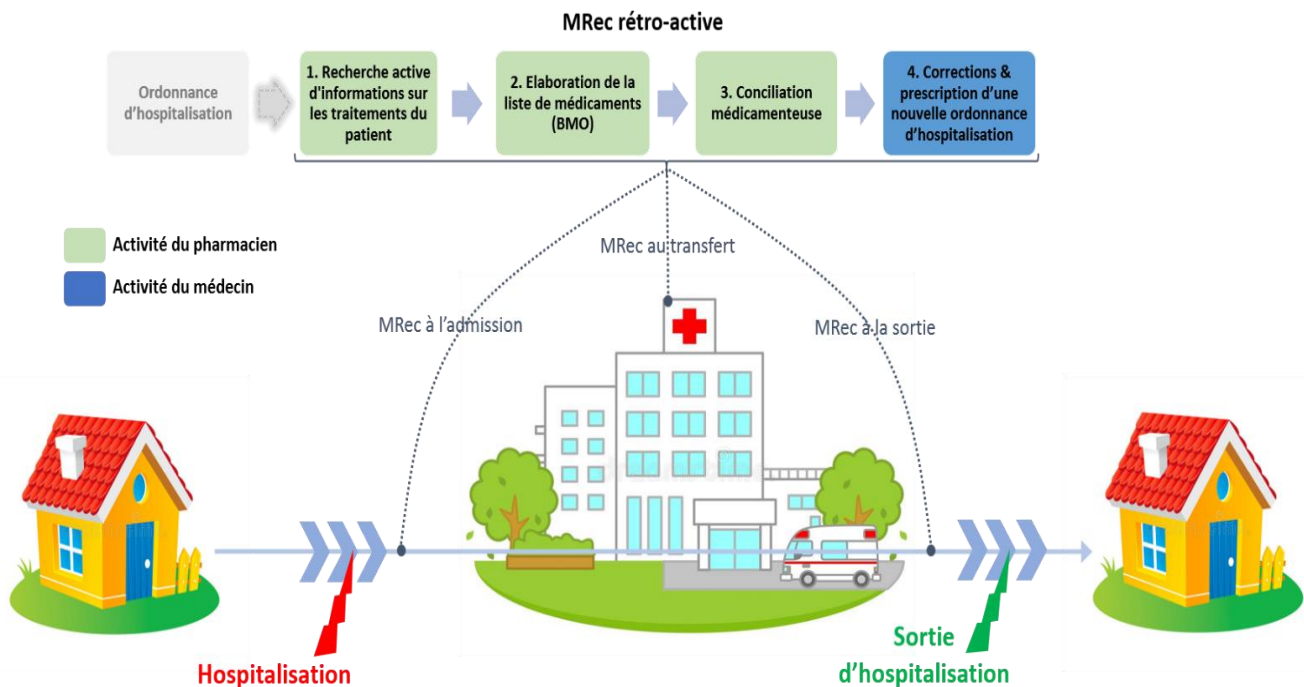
MRec rétro-active

Ordonnance d'hospitalisation

1. Recherche active d'informations sur les traitements du patient

2. Elaboration de la liste de médicaments (BMO)

3. Conciliation médicamenteuse

4. Corrections & prescription d'une nouvelle ordonnance d'hospitalisation

Activité du pharmacien

Activité du médecin

MRec au transfert

MRec à l'admission

MRec à la sortie

Hospitalisation

Sortie d'hospitalisation